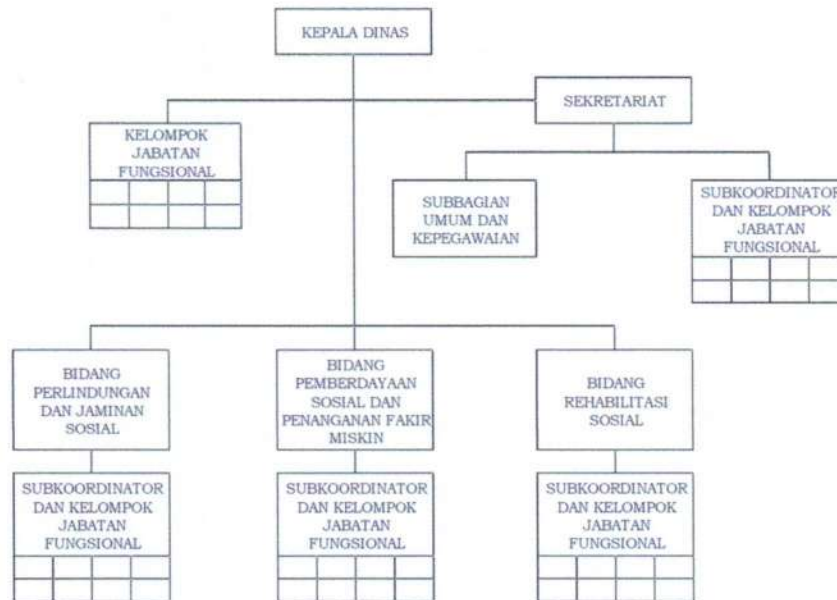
KEPALA DINAS

SEKRETARIAT

KELOMPOK JABATAN FUNGSIONAL

SUBBAGIAN UMUM DAN KEPEGAWAIAN

SUBKOORDINATOR DAN KELOMPOK JABATAN FUNGSIONAL

BIDANG PERLINDUNGAN DAN JAMINAN SOSIAL

BIDANG PEMBERDAYAAN SOSIAL DAN PENANGANAN FAKIR MISKIN

BIDANG REHABILITASI SOSIAL

SUBKOORDINATOR DAN KELOMPOK JABATAN FUNGSIONAL

SUBKOORDINATOR DAN KELOMPOK JABATAN FUNGSIONAL

SUBKOORDINATOR DAN KELOMPOK JABATAN FUNGSIONAL